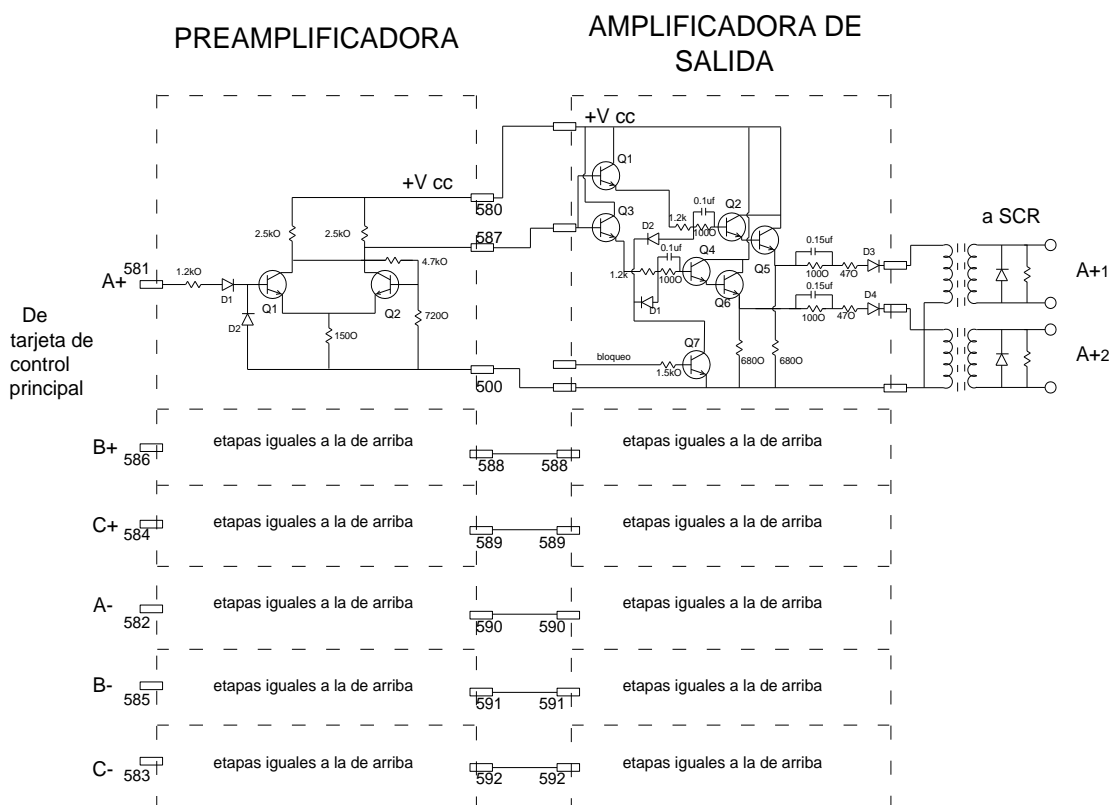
PREAMPLIFICADORA

AMPLIFICADORA DE SALIDA

+V cc

+V cc

580

587

500

Q1

Q3

Q2

Q4

Q5

Q6

Q7

D2

D1

D3

D4

1.2k

0.1uf

100O

0.1uf

100O

1.2k

0.15uf

100O

47O

0.15uf

100O

47O

bloqueo

1.5kO

680O

680O

a SCR

A+1

A+2

A+

581

1.2kO

D1

D2

Q1

Q2

2.5kO

2.5kO

4.7kO

150O

720O

De tarjeta de control principal

B+ 586

etapas iguales a la de arriba

588

588

etapas iguales a la de arriba

C+ 584

etapas iguales a la de arriba

589

589

etapas iguales a la de arriba

A- 582

etapas iguales a la de arriba

590

590

etapas iguales a la de arriba

B- 585

etapas iguales a la de arriba

591

591

etapas iguales a la de arriba

C- 583

etapas iguales a la de arriba

592

592

etapas iguales a la de arriba